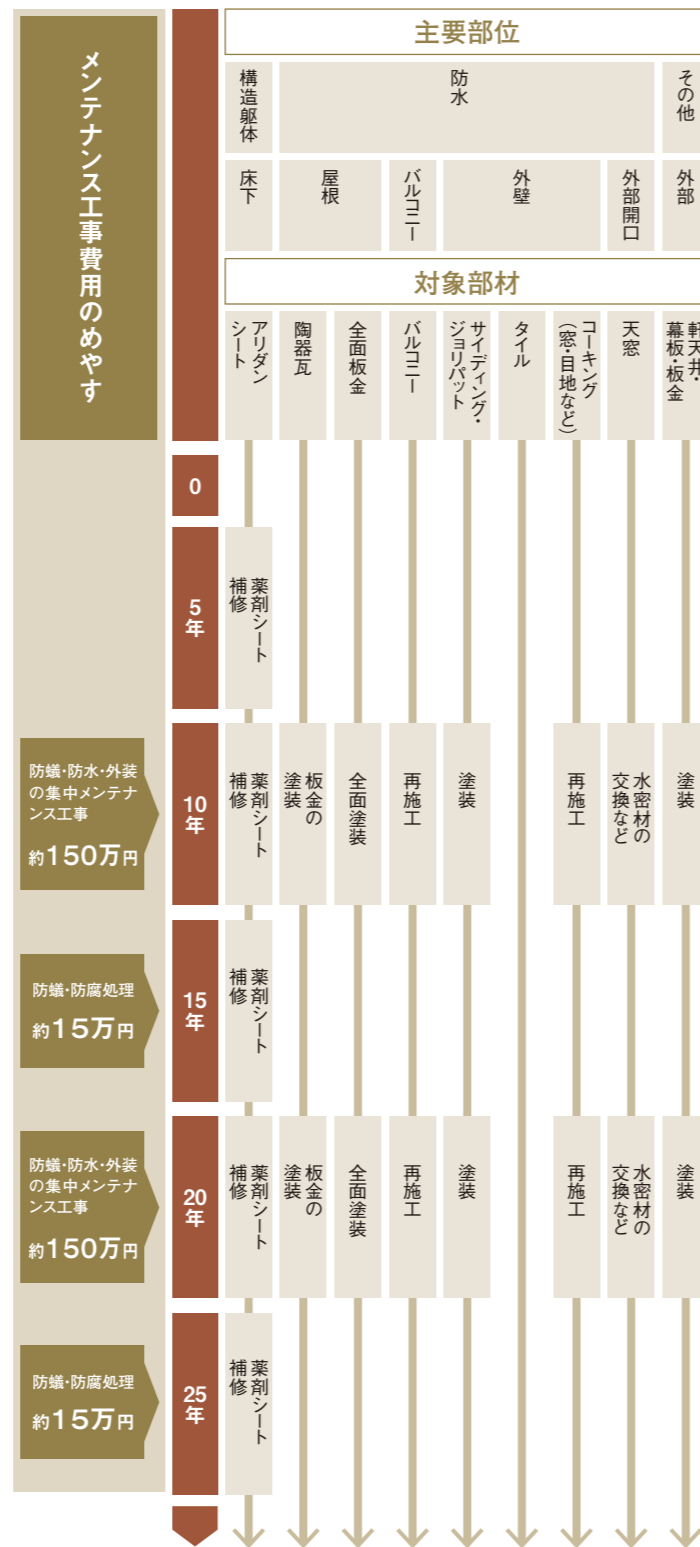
メンテナンス工事費用のめやす

主要部位

| 構造躯体 | 防水 | | | | | | | その他 |
|---|---|---|---|---|---|---|---|---|
| 床下 | 屋根 | | バルコニー | 外壁 | | | 外部開口 | 外部 |

対象部材

| | アリダンシート | 陶器瓦 | 全面板金 | バルコニー | サイディング・ジョリパット | タイル | コーキング（窓・目地など） | 天窓 | 軒天井・幕板・板金 |
|---|---|---|---|---|---|---|---|---|---|
| 0 | | | | | | | | | |
| 5年 | 薬剤シート補修 | | | | | | | | |
| 10年 | 薬剤シート補修 | 板金の塗装 | 全面塗装 | 再施工 | 塗装 | | 再施工 | 水密材の交換など | 塗装 |
| 15年 | 薬剤シート補修 | | | | | | | | |
| 20年 | 薬剤シート補修 | 板金の塗装 | 全面塗装 | 再施工 | 塗装 | | 再施工 | 水密材の交換など | 塗装 |
| 25年 | 薬剤シート補修 | | | | | | | | |

防蟻・防水・外装の集中メンテナンス工事
約150万円

防蟻・防腐処理
約15万円

防蟻・防水・外装の集中メンテナンス工事
約150万円

防蟻・防腐処理
約15万円